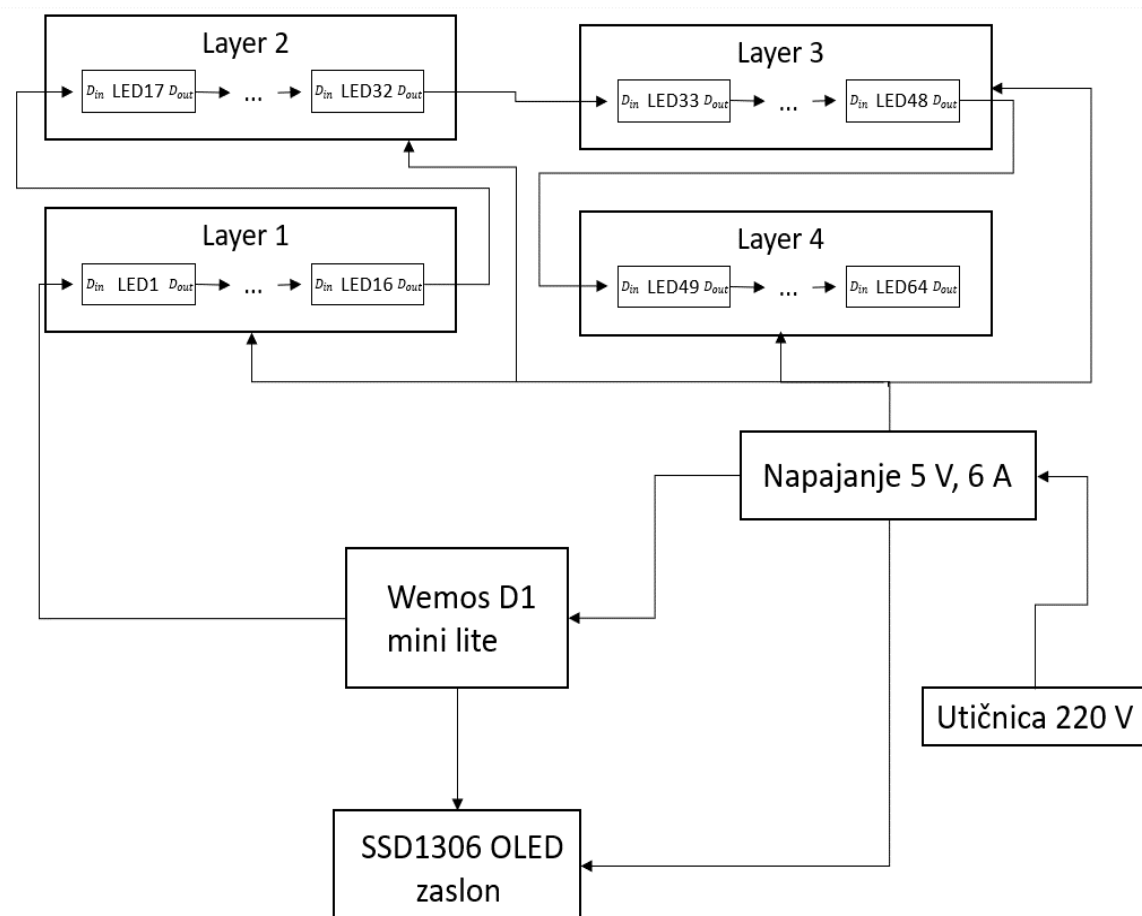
Layer 2

$D_{in}$ LED17 $D_{out}$ ... $D_{in}$ LED32 $D_{out}$

Layer 3

$D_{in}$ LED33 $D_{out}$ ... $D_{in}$ LED48 $D_{out}$

Layer 1

$D_{in}$ LED1 $D_{out}$ ... $D_{in}$ LED16 $D_{out}$

Layer 4

$D_{in}$ LED49 $D_{out}$ ... $D_{in}$ LED64 $D_{out}$

Napajanje 5 V, 6 A

Wemos D1 mini lite

Utičnica 220 V

SSD1306 OLED zaslon